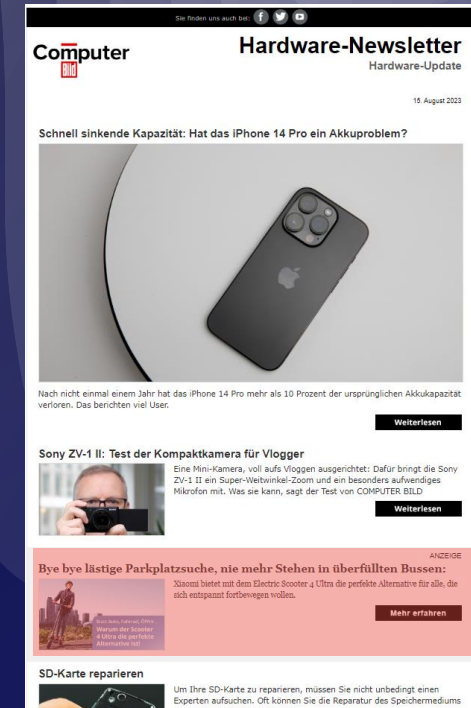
Sie finden uns auch bei:

Computer Bild

Hardware-Newsletter
Hardware-Update

15. August 2023

Schnell sinkende Kapazität: Hat das iPhone 14 Pro ein Akkuproblem?

Nach nicht einmal einem Jahr hat das iPhone 14 Pro mehr als 10 Prozent der ursprünglichen Akkukapazität verloren. Das berichten viel User.

Weiterlesen

Sony ZV-1 II: Test der Kompaktkamera für Vlogger

Eine Mini-Kamera, voll aufs Vloggen ausgerichtet: Dafür bringt die Sony ZV-1 II ein Super-Weitwinkel-Zoom und ein besonders aufwendiges Mikrofon mit. Was sie kann, sagt der Test von COMPUTER BILD

Weiterlesen

ANZEIGE

Bye bye lästige Parkplatzsuche, nie mehr Stehen in überfüllten Bussen:

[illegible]
Warum der Scooter 4 Ultra die perfekte Alternative ist

Xiaomi bietet mit dem Electric Scooter 4 Ultra die perfekte Alternative für alle, die sich entspannt fortbewegen wollen.

Mehr erfahren

SD-Karte reparieren

Um Ihre SD-Karte zu reparieren, müssen Sie nicht unbedingt einen Experten aufsuchen. Oft können Sie die Reparatur des Speichermediums